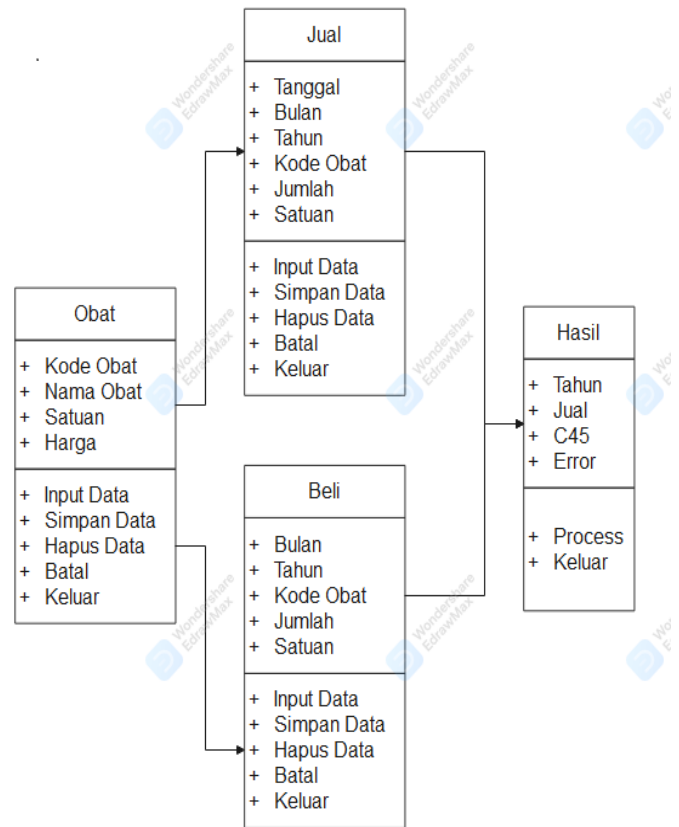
Jual

+ Tanggal
+ Bulan
+ Tahun
+ Kode Obat
+ Jumlah
+ Satuan

+ Input Data
+ Simpan Data
+ Hapus Data
+ Batal
+ Keluar

Obat

+ Kode Obat
+ Nama Obat
+ Satuan
+ Harga

+ Input Data
+ Simpan Data
+ Hapus Data
+ Batal
+ Keluar

Hasil

+ Tahun
+ Jual
+ C45
+ Error

+ Process
+ Keluar

Beli

+ Bulan
+ Tahun
+ Kode Obat
+ Jumlah
+ Satuan

+ Input Data
+ Simpan Data
+ Hapus Data
+ Batal
+ Keluar

Wondershare EdrawMax